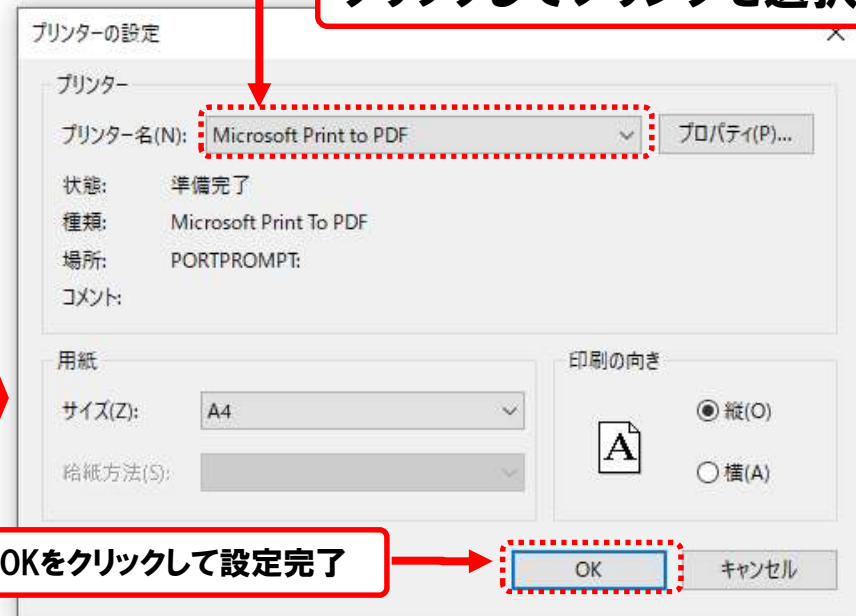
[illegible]

プリンターの設定

プリンター

プリンター名(N): Microsoft Print to PDF

プロパティ(P)...

状態: 準備完了

種類: Microsoft Print To PDF

場所: PORTPROMPT:

コメント:

用紙

サイズ(Z): A4

給紙方法(S):

印刷の向き

A

縦(O)

横(A)

OKをクリックして設定完了

OK

キャンセル